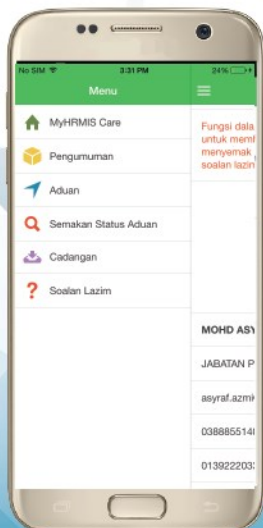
No SIM 3:31 PM 24%

Menu

MyHRMIS Care

Pengumuman

Aduan

Semakan Status Aduan

Cadangan

Soalan Lazim

Fungsi dala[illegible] untuk memb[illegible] menyemak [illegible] soalan lazim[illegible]

MOHD ASY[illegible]

JABATAN P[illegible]

asyraf.azmi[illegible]

0388855140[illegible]

0139222033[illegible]